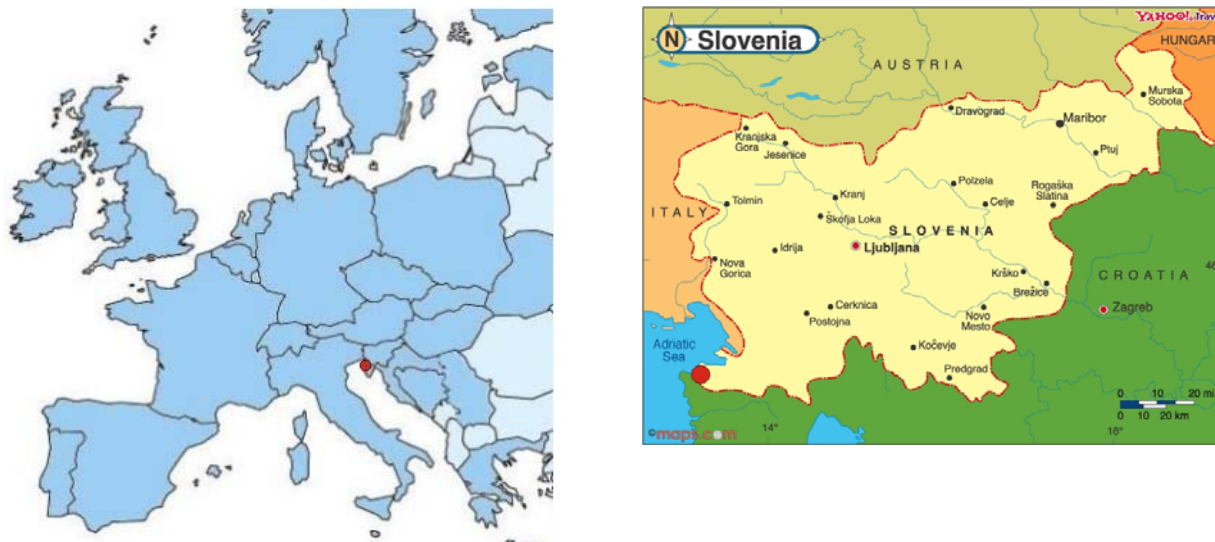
N Slovenia

YAHOO! Trav

AUSTRIA

HUNGAR

Murska Sobota

Dravograd

Maribor

Ptuj

Kranjska Gora

Jesenice

Kranj

Polzela

Rogaška Slatina

ITALY

Tolmin

Škofja Loka

Celje

SLOVENIA

Idrija

Ljubljana

Nova Gorica

Krško

Brežice

CROATIA

Zagreb

Cerknica

Postojna

Novo Mesto

Adriatic Sea

Kočevje

Predgrad

0 10 20 mi

0 10 20 km

©maps.com

14°

16°